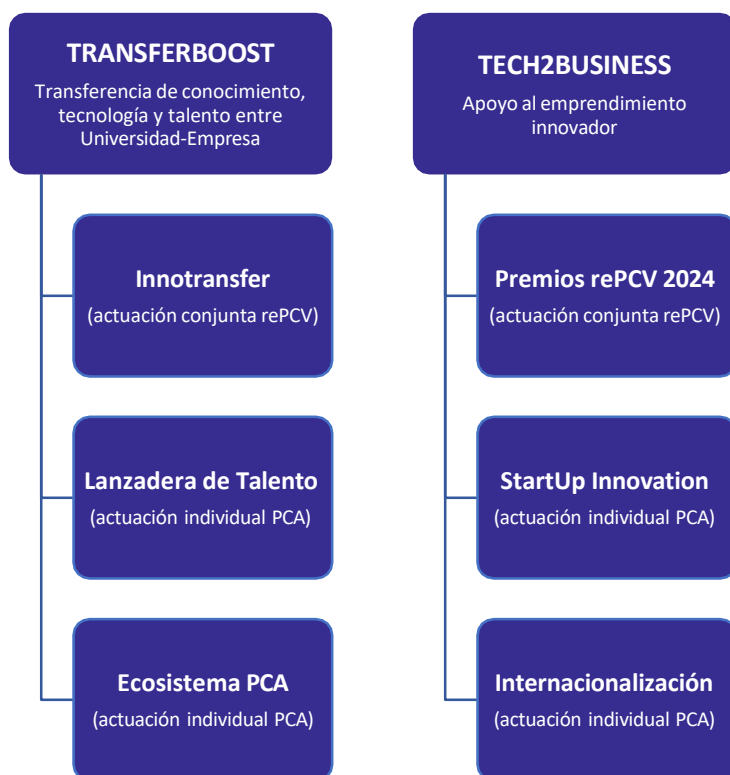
TRANSFERBOOST
Transferencia de conocimiento, tecnología y talento entre Universidad-Empresa

Innotransfer
(actuación conjunta rePCV)

Lanzadera de Talento
(actuación individual PCA)

Ecosistema PCA
(actuación individual PCA)

TECH2BUSINESS
Apoyo al emprendimiento innovador

Premios rePCV 2024
(actuación conjunta rePCV)

StartUp Innovation
(actuación individual PCA)

Internacionalización
(actuación individual PCA)